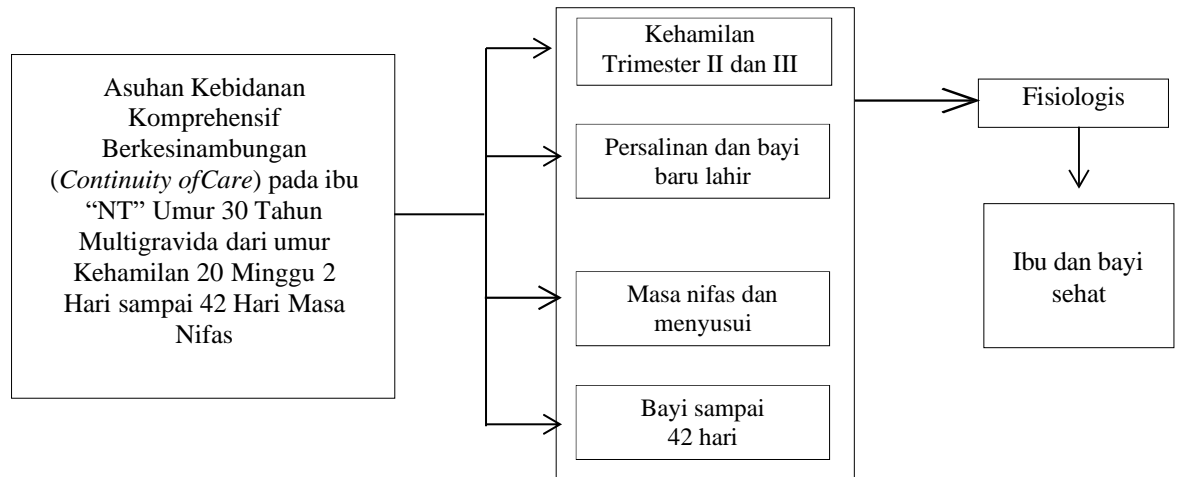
Asuhan Kebidanan Komprehensif Berkesinambungan (*Continuity ofCare*) pada ibu "NT" Umur 30 Tahun Multigravida dari umur Kehamilan 20 Minggu 2 Hari sampai 42 Hari Masa Nifas

Kehamilan Trimester II dan III

Persalinan dan bayi baru lahir

Masa nifas dan menyusui

Bayi sampai 42 hari

Fisiologis

Ibu dan bayi sehat